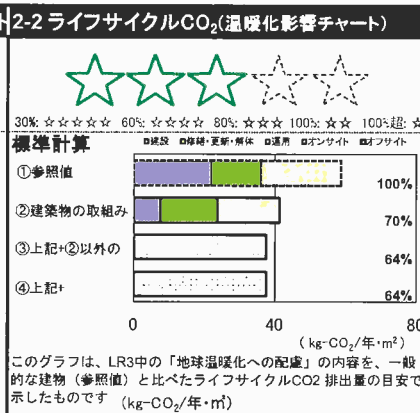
2-2 ライフサイクル$CO_2$(温暖化影響チャート)

☆☆☆☆☆

30%: ☆☆☆☆☆ 60%: ☆☆☆☆ 80%: ☆☆☆ 100%: ☆☆ 100%超: ☆

標準計算

■建設 ■修繕・更新・解体 ■運用 ■オンサイト ■オフサイト

①参照値

100%

②建築物の取組み

70%

③上記+②以外の

64%

④上記+

64%

0 40 80

($kg-CO_2$/年・$m^2$)

このグラフは、LR3中の「地球温暖化への配慮」の内容を、一般的な建物(参照値)と比べたライフサイクルCO2 排出量の目安で示したものです ($kg-CO_2$/年・$m^2$)